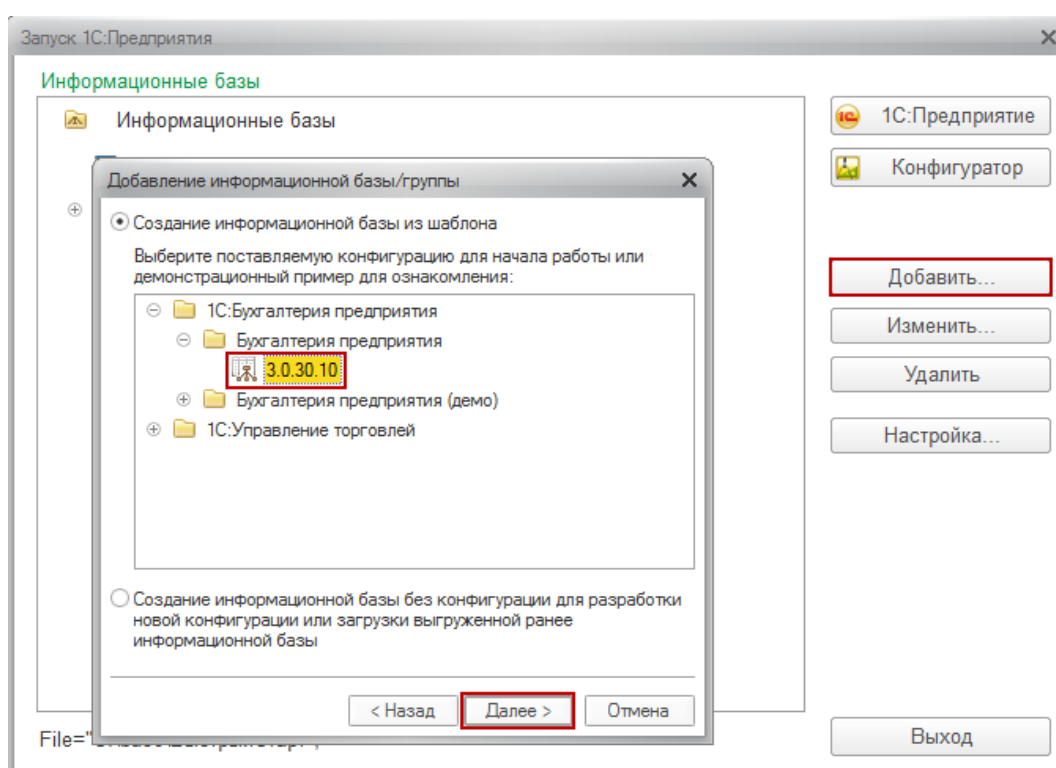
Запуск 1С:Предприятия

Информационные базы

Информационные базы

1С:Предприятие

Конфигуратор

Добавить...

Изменить...

Удалить

Настройка...

Добавление информационной базы/группы

Создание информационной базы из шаблона

Выберите поставляемую конфигурацию для начала работы или демонстрационный пример для ознакомления:

1С:Бухгалтерия предприятия

Бухгалтерия предприятия

3.0.30.10

Бухгалтерия предприятия (демо)

1С:Управление торговлей

Создание информационной базы без конфигурации для разработки новой конфигурации или загрузки выгруженной ранее информационной базы

< Назад

Далее >

Отмена

File="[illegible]

Выход